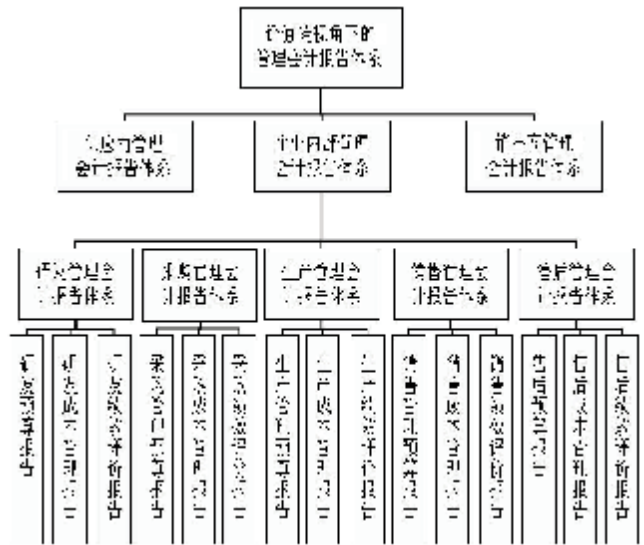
价值链视角下的管理会计报告体系

事前管理会计报告体系

事中管理会计报告体系

事后管理会计报告体系

研发管理会计报告体系

采购管理会计报告体系

生产管理会计报告体系

营销管理会计报告体系

售后管理会计报告体系

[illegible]

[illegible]

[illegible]

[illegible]

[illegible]

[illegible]

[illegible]

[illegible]

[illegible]

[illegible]

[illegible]

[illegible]

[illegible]

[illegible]

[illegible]